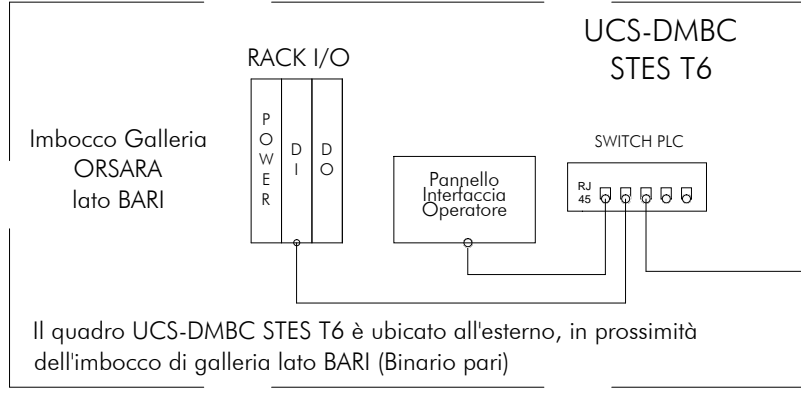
UCS-DMBC
STES T6

RACK I/O

P
O
W
E
R

D
I

D
O

Imbocco Galleria
ORSARA
lato BARI

SWITCH PLC

RJ
45

Pannello
Interfaccia
Operatore

Il quadro UCS-DMBC STES T6 è ubicato all'esterno, in prossimità dell'imbocco di galleria lato BARI (Binario pari)